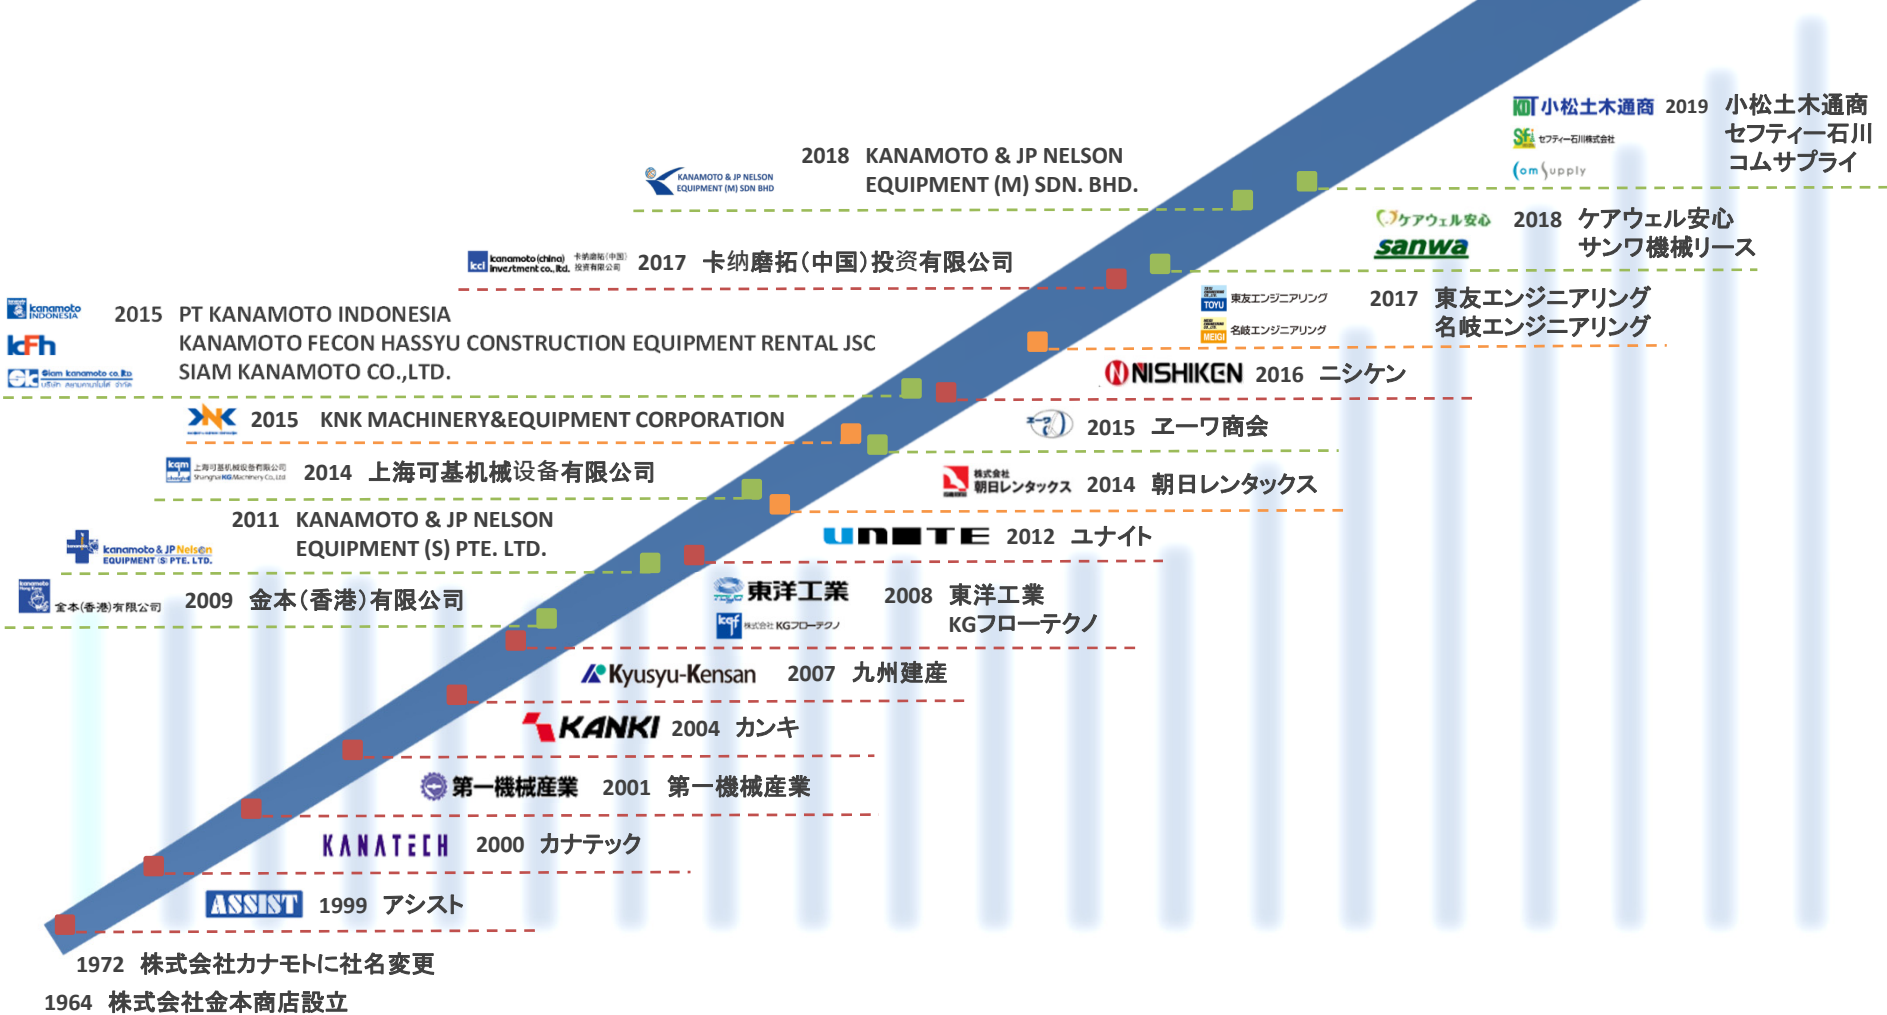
小松土木通商 2019 小松土木通商
セフティー石川株式会社 セフティー石川
Com Supply コムサプライ

KANAMOTO & JP NELSON EQUIPMENT (M) SDN BHD 2018 KANAMOTO & JP NELSON EQUIPMENT (M) SDN. BHD.

ケアウェル安心 2018 ケアウェル安心
sanwa サンワ機械リース

kanamoto (china) investment co., ltd. 卡纳磨拓(中国)投资有限公司 2017 卡纳磨拓(中国)投资有限公司

東友エンジニアリング 2017 東友エンジニアリング
名岐エンジニアリング 名岐エンジニアリング

kanamoto INDONESIA 2015 PT KANAMOTO INDONESIA
KFH KANAMOTO FECON HASSYU CONSTRUCTION EQUIPMENT RENTAL JSC
Siam kanamoto co.,ltd. SIAM KANAMOTO CO.,LTD.

NISHIKEN 2016 ニシケン

KNK 2015 KNK MACHINERY&EQUIPMENT CORPORATION

2015 エーワ商会

上海可基机械设备有限公司 2014 上海可基机械设备有限公司

株式会社朝日レンタックス 2014 朝日レンタックス

kanamoto & JP Nelson EQUIPMENT (S) PTE. LTD. 2011 KANAMOTO & JP NELSON EQUIPMENT (S) PTE. LTD.

UNITE 2012 ユナイト

金本(香港)有限公司 2009 金本(香港)有限公司

東洋工業 2008 東洋工業
株式会社KGフローテクノ KGフローテクノ

Kyusyu-Kensan 2007 九州建産

KANKI 2004 カンキ

第一機械産業 2001 第一機械産業

KANATECH 2000 カナテック

ASSIST 1999 アシスト

1972 株式会社カナモトに社名変更
1964 株式会社金本商店設立